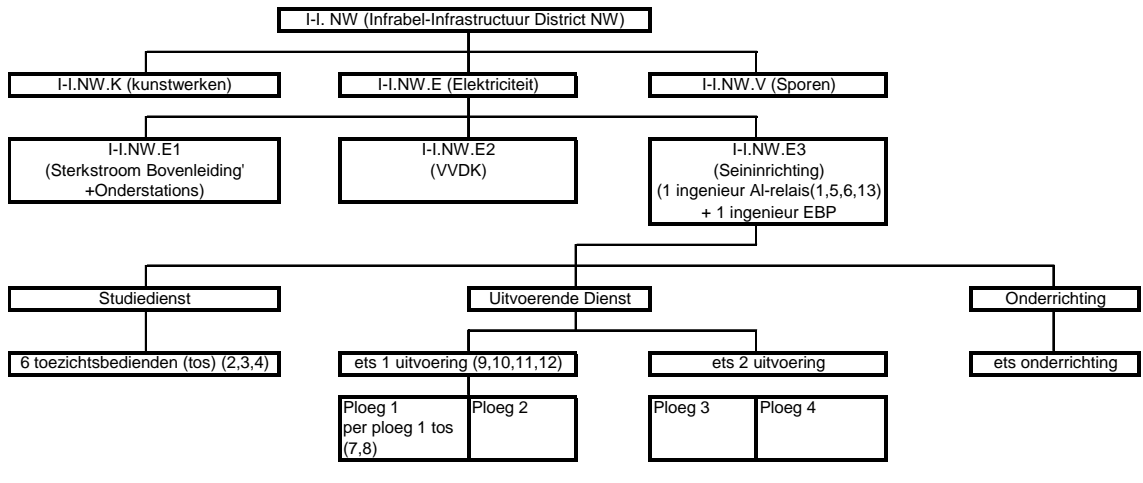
I-I. NW (Infrabel-Infrastructuur District NW)

I-I.NW.K (kunstwerken)

I-I.NW.E (Elektriciteit)

I-I.NW.V (Sporen)

I-I.NW.E1 (Sterkstroom Bovenleiding' +Onderstations)

I-I.NW.E2 (VVDK)

I-I.NW.E3 (Seininrichting) (1 ingenieur Al-relais(1,5,6,13) + 1 ingenieur EBP

Studiedienst

Uitvoerende Dienst

Onderrichting

6 toezichtsbedienden (tos) (2,3,4)

ets 1 uitvoering (9,10,11,12)

ets 2 uitvoering

ets onderrichting

Ploeg 1 per ploeg 1 tos (7,8)

Ploeg 2

Ploeg 3

Ploeg 4